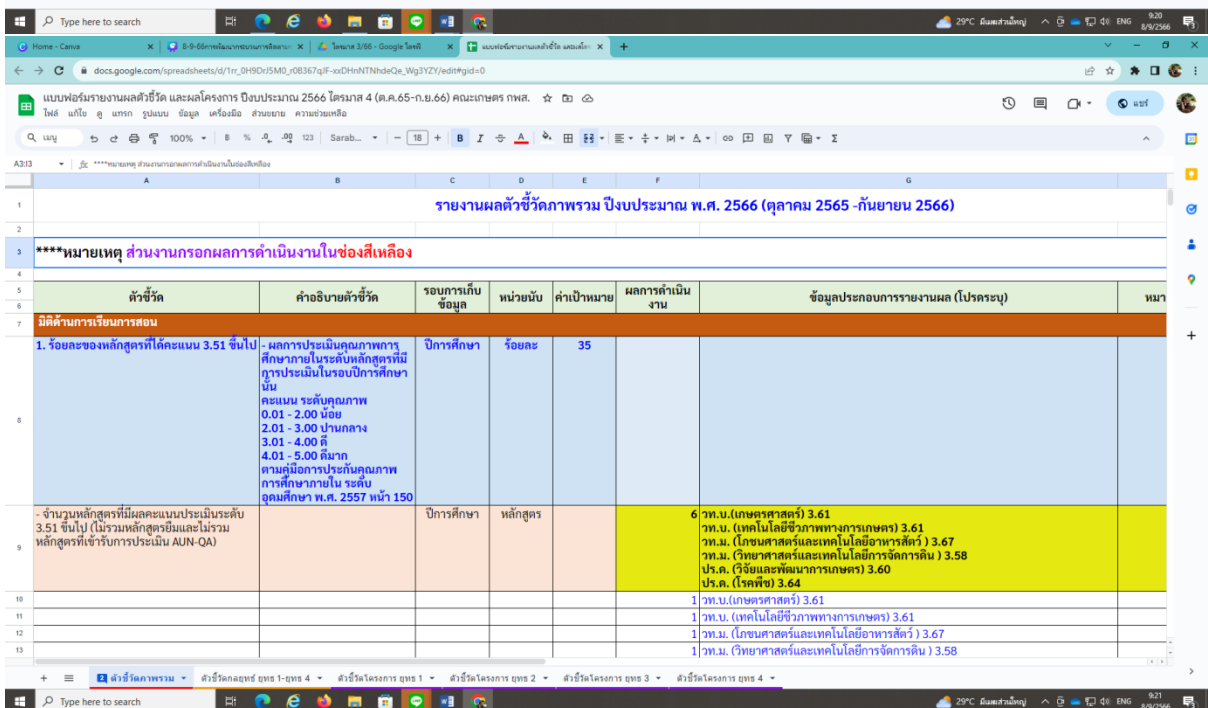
Type here to search
29°C มีเมฆส่วนใหญ่ ENG 9:20 8/9/2566

Home - Canva | 8-9-66การพัฒนาการบริหาร... | ไตรมาส 3/66 - Google ไดรฟ์ | แบบฟอร์มรายงานผลตัวชี้วัด และผลโครง... | +

docs.google.com/spreadsheets/d/1rr_0H9DrJ5M0_r0B367qJF-xxDHnNTNhdeQe_Wg3YZY/edit#gid=0

แบบฟอร์มรายงานผลตัวชี้วัด และผลโครงการ ปีงบประมาณ 2566 ไตรมาส 4 (ต.ค.65-ก.ย.66) คณะเกษตร กพส.
ไฟล์ แก้ไข ดู แทรก รูปแบบ ข้อมูล เครื่องมือ ส่วนขยาย ความช่วยเหลือ
แชร์

เมนู 100% B % .0 .00 123 Sarab... 18 B I

A3:13 fx ****หมายเหตุ ส่วนงานกรอกผลการดำเนินงานในช่องสีเหลือง

| | A | B | C | D | E | F | G |
|---|---|---|---|---|---|---|---|
| 1 | | | | | | | รายงานผลตัวชี้วัดภาพรวม ปีงบประมาณ พ.ศ. 2566 (ตุลาคม 2565 -กันยายน 2566) |
| 3 | ****หมายเหตุ ส่วนงานกรอกผลการดำเนินงานในช่องสีเหลือง | | | | | | |
| 5 | ตัวชี้วัด | คำอธิบายตัวชี้วัด | รอบการเก็บข้อมูล | หน่วยนับ | ค่าเป้าหมาย | ผลการดำเนินงาน | ข้อมูลประกอบการรายงานผล (โปรดระบุ) |
| 7 | มิติด้านการเรียนการสอน | | | | | | |
| 8 | 1. ร้อยละของหลักสูตรที่ได้คะแนน 3.51 ขึ้นไป | - ผลการประเมินคุณภาพการศึกษาภายในระดับหลักสูตรที่มีการประเมินในรอบปีการศึกษานั้น คะแนน ระดับคุณภาพ 0.01 - 2.00 น้อย 2.01 - 3.00 ปานกลาง 3.01 - 4.00 ดี 4.01 - 5.00 ดีมาก ตามคู่มือการประกันคุณภาพการศึกษาภายใน ระดับอุดมศึกษา พ.ศ. 2557 หน้า 150 | ปีการศึกษา | ร้อยละ | 35 | | |
| 9 | - จำนวนหลักสูตรที่มีผลคะแนนประเมินระดับ 3.51 ขึ้นไป (ไม่รวมหลักสูตรยืมและไม่รวมหลักสูตรที่เข้ารับการประเมิน AUN-QA) | | ปีการศึกษา | หลักสูตร | | 6 | วท.บ.(เกษตรศาสตร์) 3.61 วท.บ. (เทคโนโลยีชีวภาพทางการเกษตร) 3.61 วท.ม. (โภชนศาสตร์และเทคโนโลยีอาหารสัตว์ ) 3.67 วท.ม. (วิทยาศาสตร์และเทคโนโลยีการจัดการดิน ) 3.58 ปร.ด. (วิจัยและพัฒนาการเกษตร) 3.60 ปร.ด. (โรคพืช) 3.64 |
| 10 | | | | | | 1 | วท.บ.(เกษตรศาสตร์) 3.61 |
| 11 | | | | | | 1 | วท.บ. (เทคโนโลยีชีวภาพทางการเกษตร) 3.61 |
| 12 | | | | | | 1 | วท.ม. (โภชนศาสตร์และเทคโนโลยีอาหารสัตว์ ) 3.67 |
| 13 | | | | | | 1 | วท.ม. (วิทยาศาสตร์และเทคโนโลยีการจัดการดิน ) 3.58 |

ตัวชี้วัดภาพรวม | ตัวชี้วัดกลยุทธ์ ยุทธ 1-ยุทธ 4 | ตัวชี้วัดโครงการ ยุทธ 1 | ตัวชี้วัดโครงการ ยุทธ 2 | ตัวชี้วัดโครงการ ยุทธ 3 | ตัวชี้วัดโครงการ ยุทธ 4

Type here to search
29°C มีเมฆส่วนใหญ่ ENG 9:21 8/9/2566